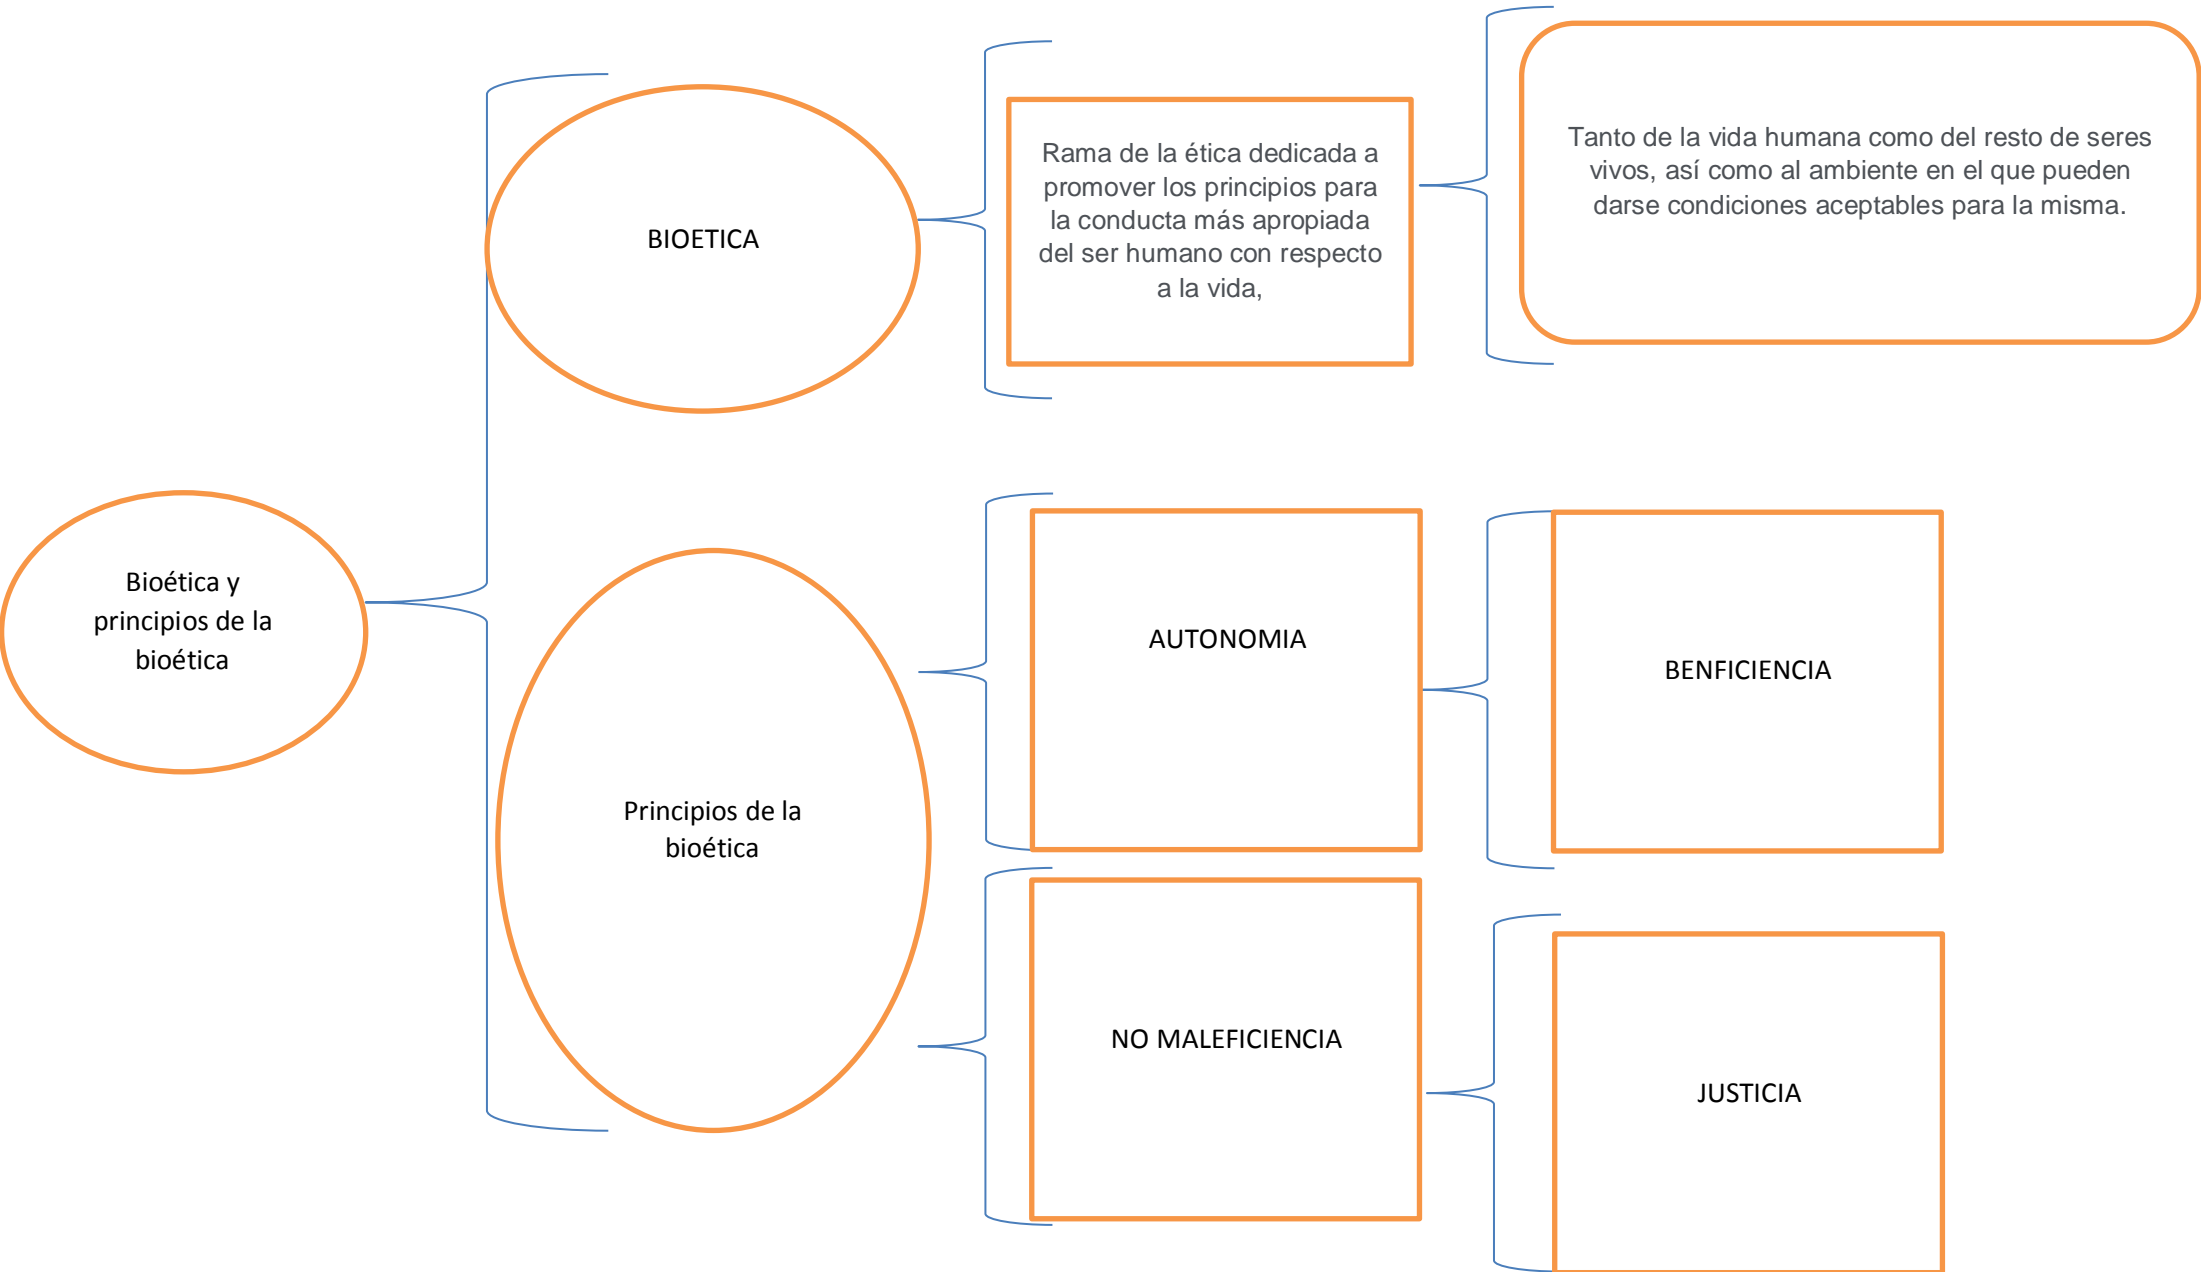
Bioética y principios de la bioética

BIOETICA

Rama de la ética dedicada a promover los principios para la conducta más apropiada del ser humano con respecto a la vida,

Tanto de la vida humana como del resto de seres vivos, así como al ambiente en el que pueden darse condiciones aceptables para la misma.

Principios de la bioética

AUTONOMIA

BENFICIENCIA

NO MALEFICIENCIA

JUSTICIA